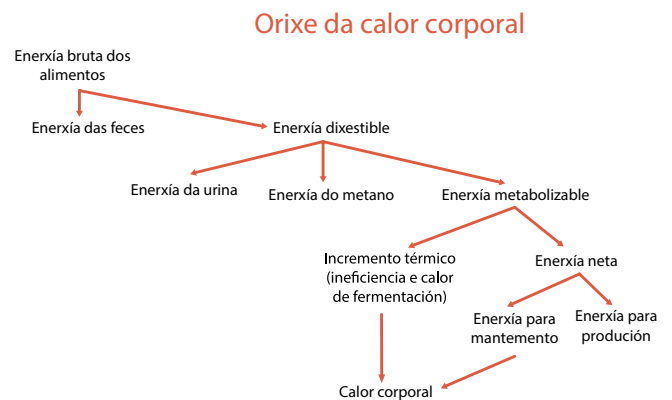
Orixe da calor corporal

Enerxía bruta dos alimentos

Enerxía das feces

Enerxía dixestible

Enerxía da urina

Enerxía do metano

Enerxía metabolizable

Incremento térmico (ineficiencia e calor de fermentación)

Enerxía neta

Enerxía para mantemento

Enerxía para produción

Calor corporal